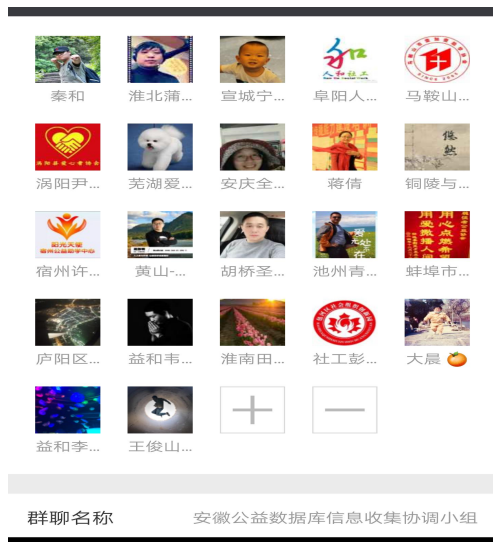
秦和
淮北蒲...
宣城宁...
阜阳人...
马鞍山...

涡阳尹...
芜湖爱...
安庆全...
蒋倩
铜陵与...

宿州许...
黄山-...
胡桥圣...
池州青...
蚌埠市...

庐阳区...
益和韦...
淮南田...
社工彭...
大晨 🍊

益和李...
王俊山...

+
—

群聊名称
安徽公益数据库信息收集协调小组